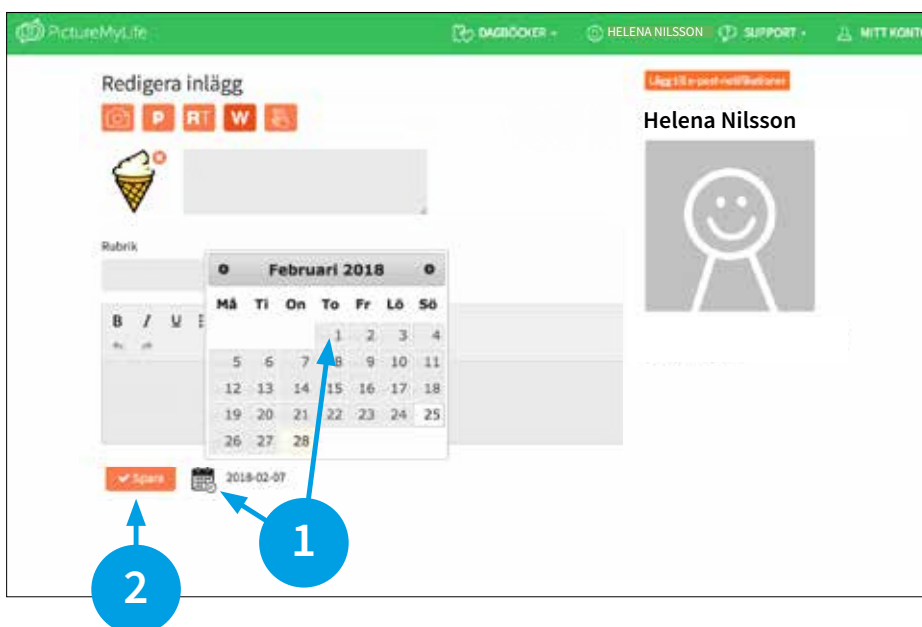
PictureMyLife

DAGBÖCKER ▾ HELENA NILSSON SUPPORT ▾ MITT KONTO

Redigera inlägg

P RT W

Lägg till e-post-notifikationer

Helena Nilsson

Rubrik

B I U

Februari 2018

| Må | Ti | On | To | Fr | Lö | Sö |
|---|---|---|---|---|---|---|
| | | | 1 | 2 | 3 | 4 |
| 5 | 6 | 7 | 8 | 9 | 10 | 11 |
| 12 | 13 | 14 | 15 | 16 | 17 | 18 |
| 19 | 20 | 21 | 22 | 23 | 24 | 25 |
| 26 | 27 | 28 | | | | |

✔ Spara

2018-02-07

1

2